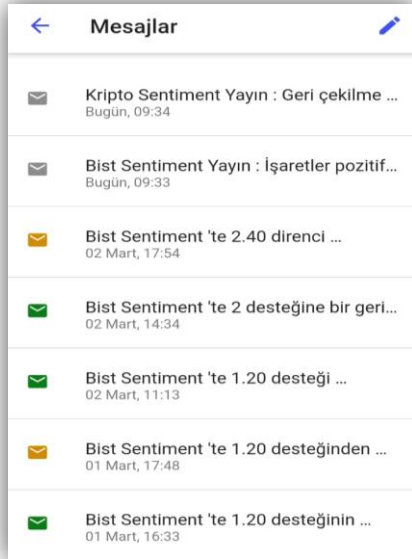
Mesajlar

Kripto Sentiment Yayın : Geri çekilme ...
Bugün, 09:34

Bist Sentiment Yayın : İşaretler pozitif...
Bugün, 09:33

Bist Sentiment 'te 2.40 direnci ...
02 Mart, 17:54

Bist Sentiment 'te 2 desteğine bir geri...
02 Mart, 14:34

Bist Sentiment 'te 1.20 desteği ...
02 Mart, 11:13

Bist Sentiment 'te 1.20 desteğinden ...
01 Mart, 17:48

Bist Sentiment 'te 1.20 desteğinin ...
01 Mart, 16:33